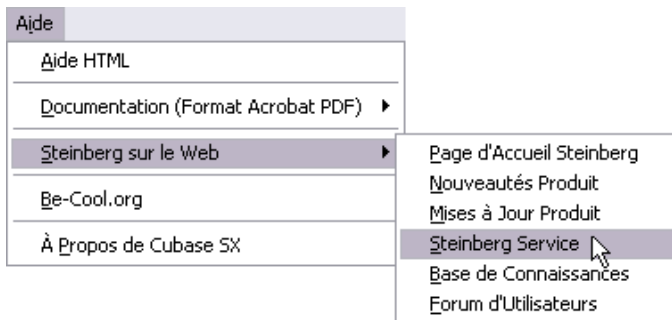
Aide

Aide HTML

Documentation (Format Acrobat PDF)

Steinberg sur le Web

Be-Cool.org

À Propos de Cubase SX

Page d'Accueil Steinberg

Nouveautés Produit

Mises à Jour Produit

Steinberg Service

Base de Connaissances

Forum d'Utilisateurs